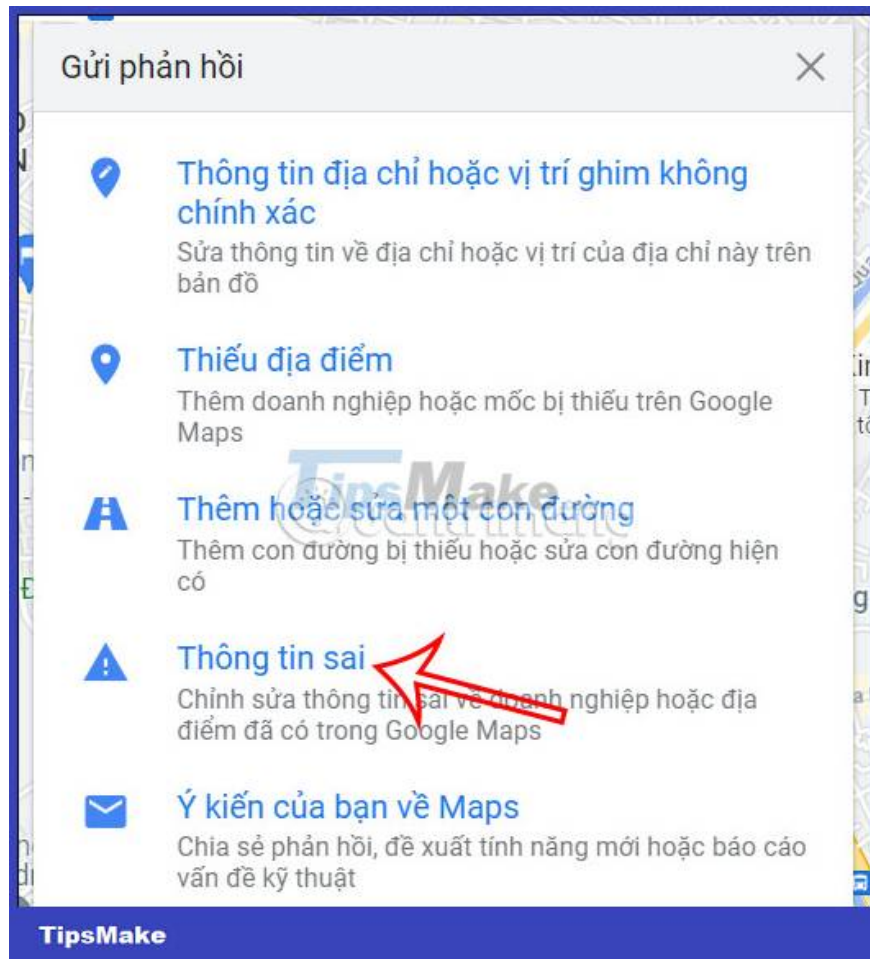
Gửi phản hồi

Thông tin địa chỉ hoặc vị trí ghim không chính xác
Sửa thông tin về địa chỉ hoặc vị trí của địa chỉ này trên bản đồ

Thiếu địa điểm
Thêm doanh nghiệp hoặc mốc bị thiếu trên Google Maps

Thêm hoặc sửa một con đường
Thêm con đường bị thiếu hoặc sửa con đường hiện có

Thông tin sai
Chỉnh sửa thông tin sai về doanh nghiệp hoặc địa điểm đã có trong Google Maps

Ý kiến của bạn về Maps
Chia sẻ phản hồi, đề xuất tính năng mới hoặc báo cáo vấn đề kỹ thuật

TipsMake